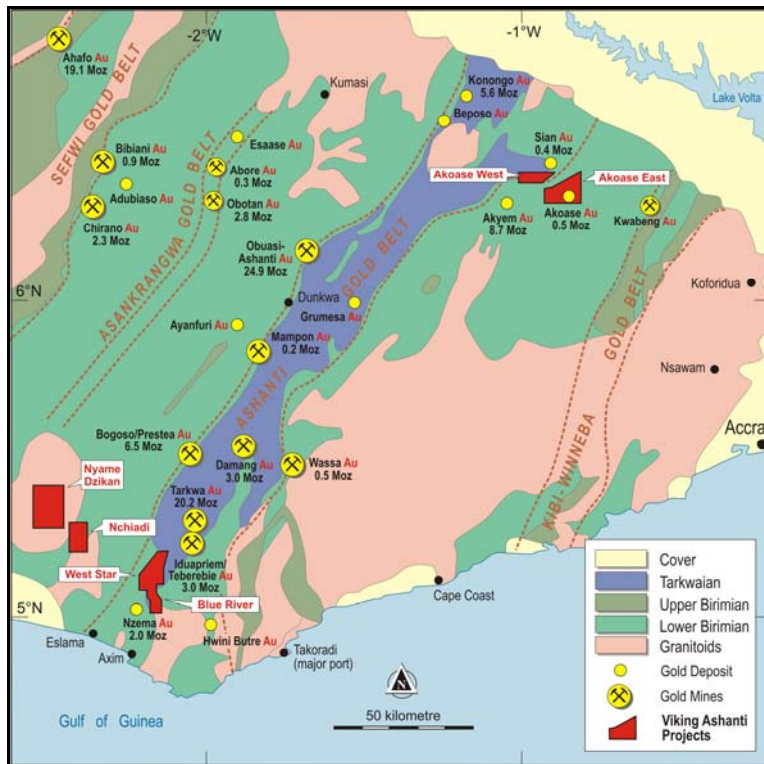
-2°W
-1°W
Ahafo Au
19.1 Moz
SEFWI GOLD BELT
Kumasi
Konongo Au
5.6 Moz
Lake Volta
Beposo Au
Bibiani Au
0.9 Moz
Esaase Au
Abore Au
0.3 Moz
Sian Au
0.4 Moz
Akoase West
Akoase East
Adubiaso Au
ASANKRANGWA GOLD BELT
Obotan Au
2.8 Moz
Chirano Au
2.3 Moz
Akyem Au
8.7 Moz
Akoase Au
0.5 Moz
Kwabeng Au
Obuasi-Ashanti Au
24.9 Moz
GOLD BELT
6°N
Dunkwa
Koforidua
Grumesa Au
Ayanfuri Au
Mampon Au
0.2 Moz
ASHANTI
Nsawam
GOLD BELT
Accra
Bogoso/Prestea Au
6.5 Moz
Damang Au
3.0 Moz
Wassa Au
0.5 Moz
KIBI-WINNEBA
Nyame Dzikan
Tarkwa Au
20.2 Moz
Nchiadi
Iduapriem/Teberebie Au
3.0 Moz
West Star
Cape Coast
5°N
Blue River
Nzema Au
2.0 Moz
Hwini Butre Au
Eslama
Axim
Takoradi
(major port)
N
Gulf of Guinea
50 kilometre
Cover
Tarkwaian
Upper Birimian
Lower Birimian
Granitoids
Gold Deposit
Gold Mines
Viking Ashanti Projects